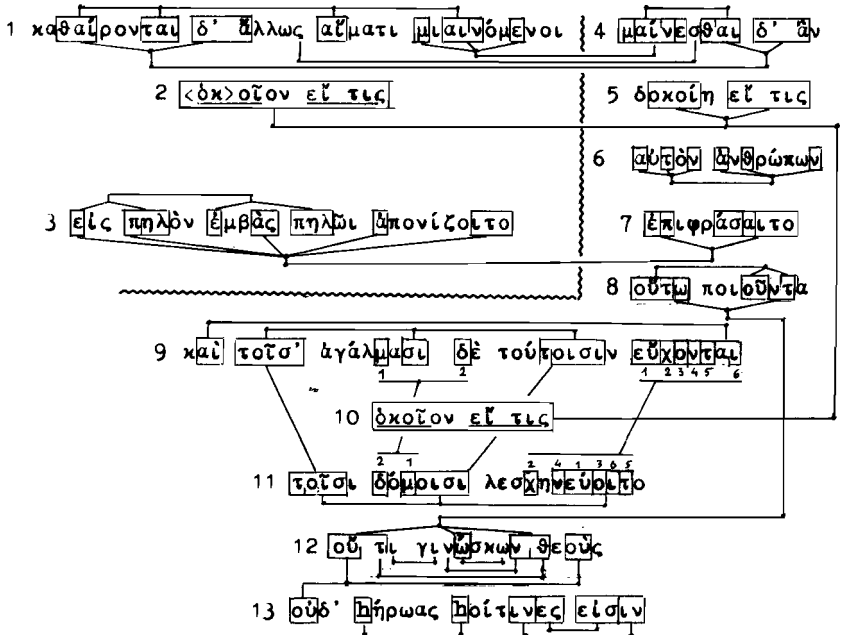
1 καθαίρονται δ' ἄλλως αἵματι μιαινόμενοι

4 μαίνεσθαι δ' ἂν

2 ‹ὁκ›οῖον εἴ τις

5 δοκοίη εἴ τις

6 αὐτὸν ἀνθρώπων

3 εἰς πηλὸν ἐμβὰς πηλῶι ἀπονίζοιτο

7 ἐπιφράσαιτο

8 οὕτω ποιοῦντα

9 καὶ τοῖσ' ἀγάλμασι δὲ τούτοισιν εὔχονται

1 2 1 2 3 4 5 6

10 ὁκοῖον εἴ τις

2 1 2 4 1 3 6 5

11 τοῖσι δόμοισι λεσχηνεύοιτο

12 οὔ τι γινώσκων θεοὺς

13 οὐδ' ἥρωας οἵτινες εἰσιν